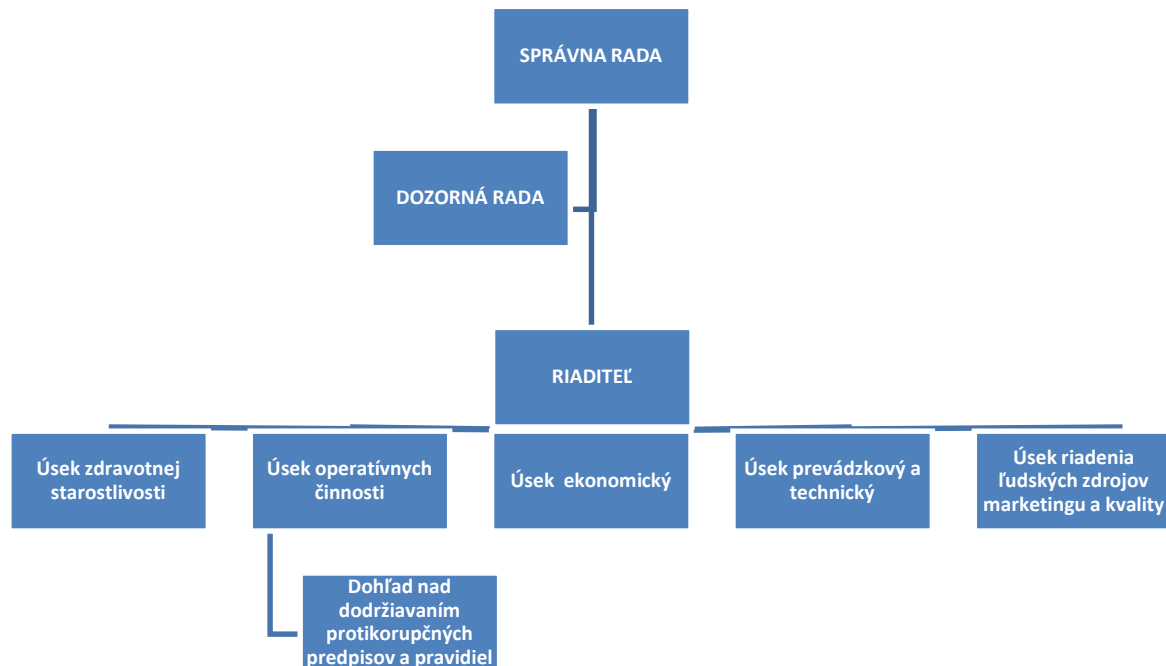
SPRÁVNA RADA

DOZORNÁ RADA

RIADITEĽ

Úsek zdravotnej starostlivosti

Úsek operatívnych činnosti

Úsek ekonomický

Úsek prevádzkový a technický

Úsek riadenia ľudských zdrojov marketingu a kvality

Dohľad nad dodržiavaním protikorupčných predpisov a pravidiel